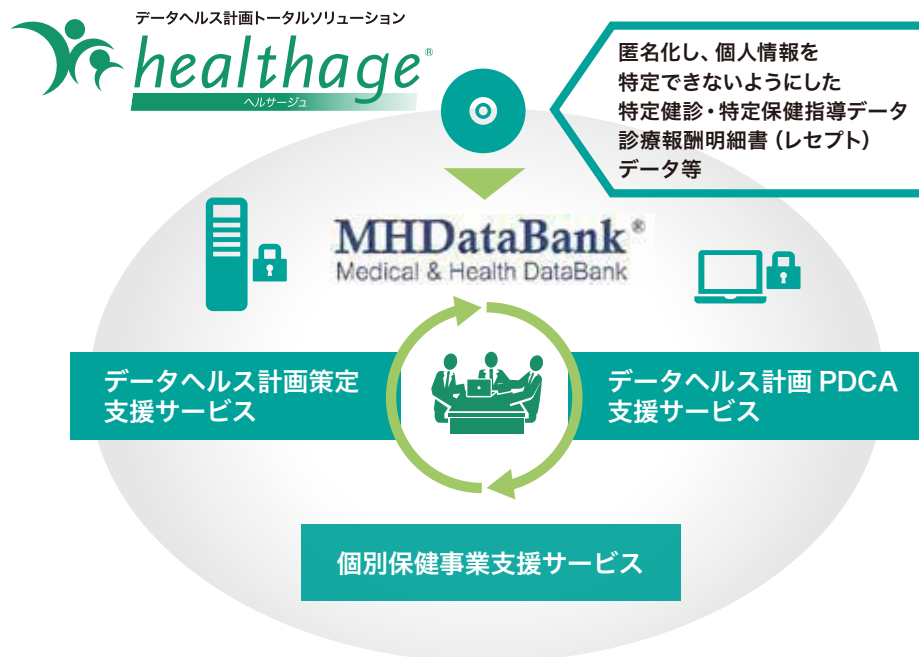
データヘルス計画トータルソリューション
healthage®
ヘルサージュ

匿名化し、個人情報を
特定できないようにした
特定健診・特定保健指導データ
診療報酬明細書（レセプト）
データ等

MHDataBank®
Medical & Health DataBank

データヘルス計画策定
支援サービス

データヘルス計画 PDCA
支援サービス

個別保健事業支援サービス